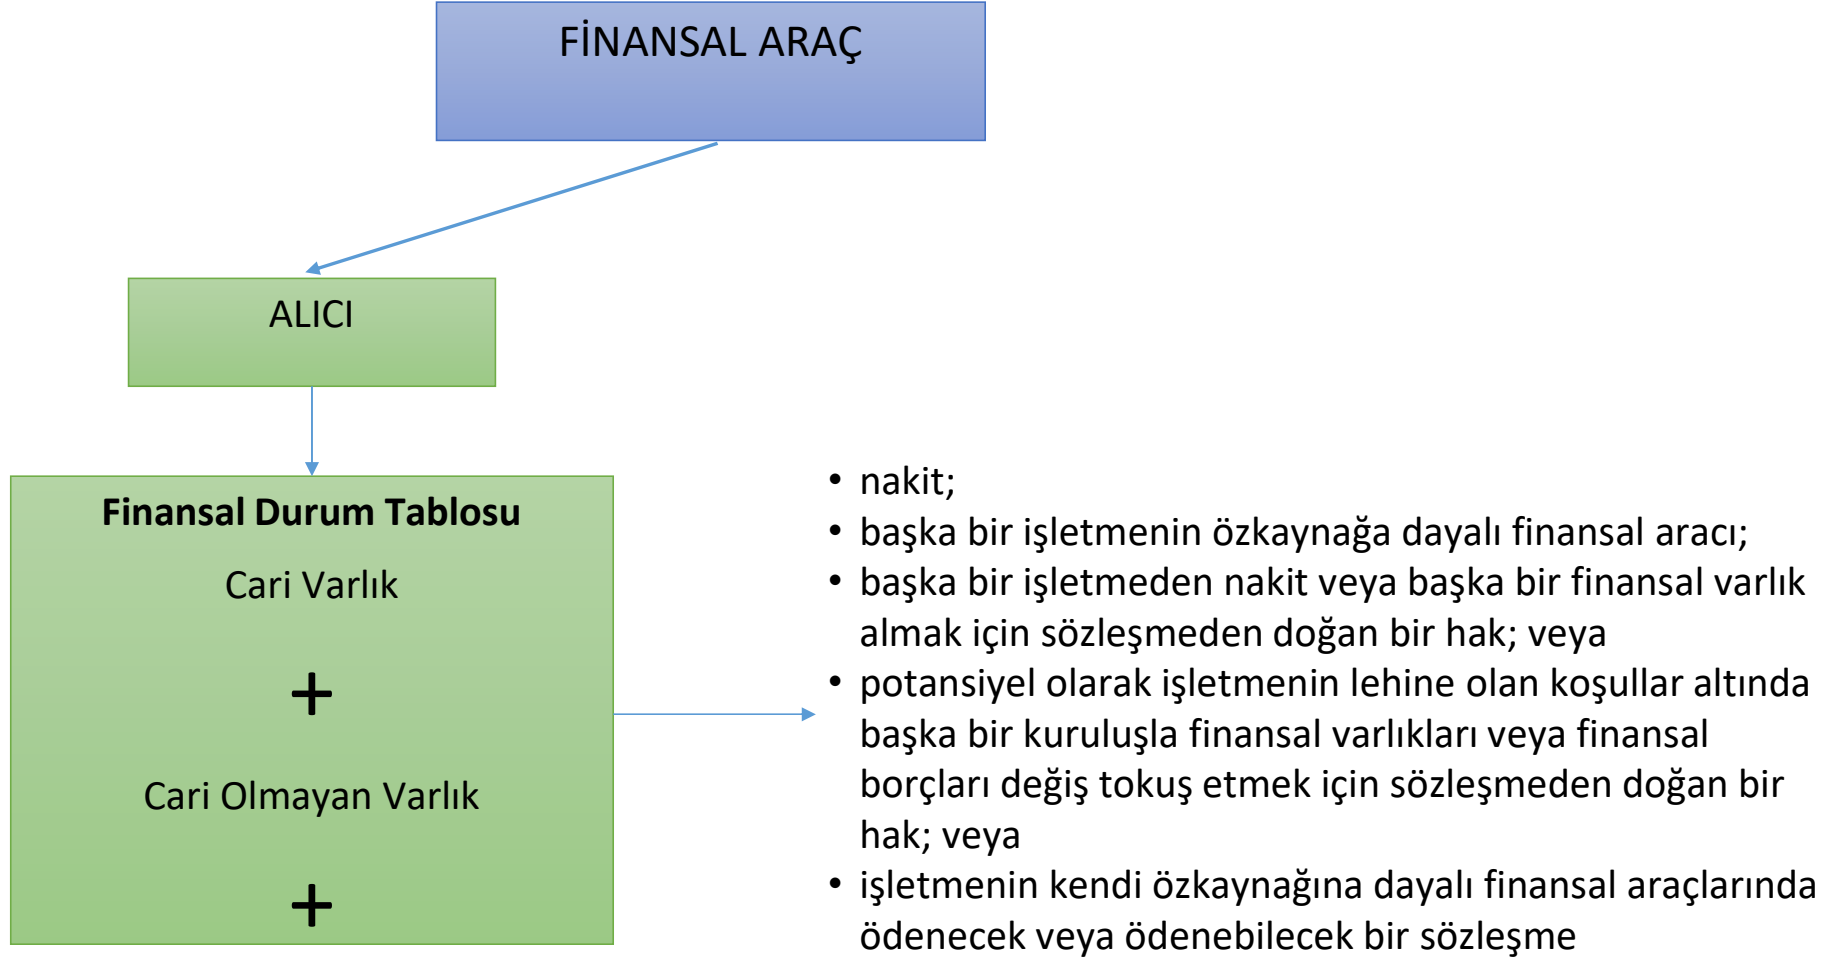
FİNANSAL ARAÇ

ALICI

**Finansal Durum Tablosu**

Cari Varlık

+

Cari Olmayan Varlık

+

• nakit;
• başka bir işletmenin özkaynağa dayalı finansal aracı;
• başka bir işletmeden nakit veya başka bir finansal varlık almak için sözleşmeden doğan bir hak; veya
• potansiyel olarak işletmenin lehine olan koşullar altında başka bir kuruluşla finansal varlıkları veya finansal borçları değiş tokuş etmek için sözleşmeden doğan bir hak; veya
• işletmenin kendi özkaynağına dayalı finansal araçlarında ödenecek veya ödenebilecek bir sözleşme